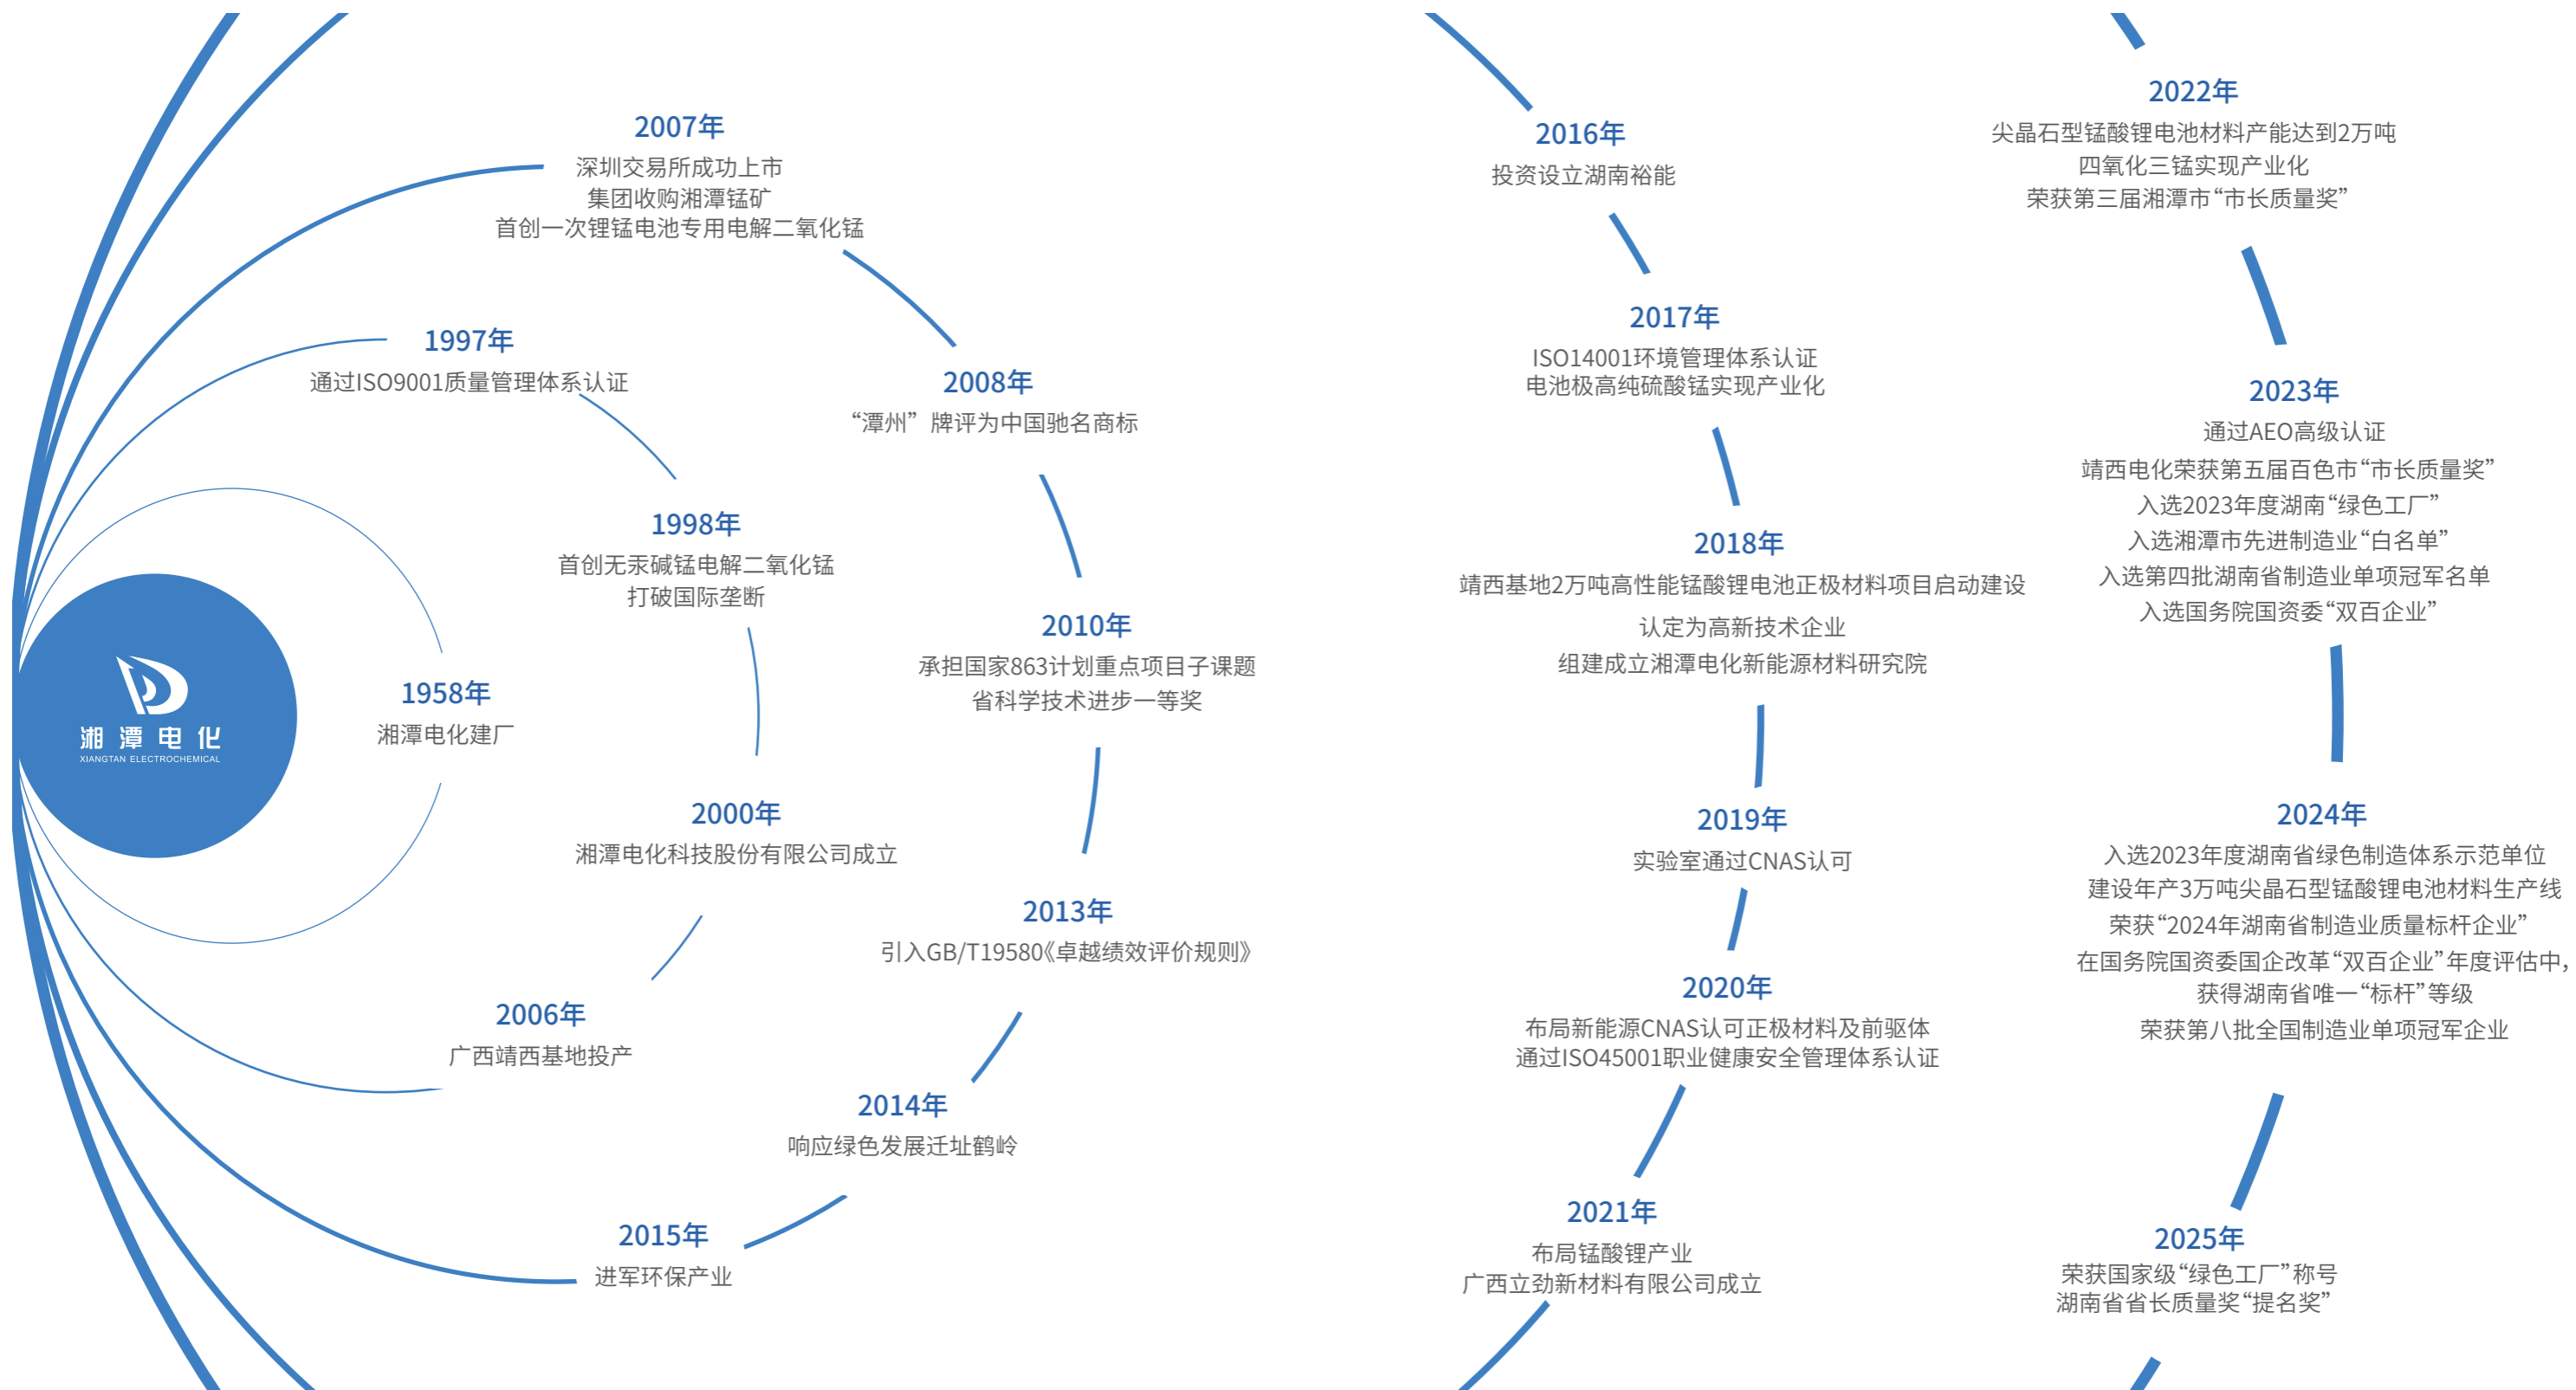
湘 潭 电 化
XIANGTAN ELECTROCHEMICAL

1958年
湘潭电化建厂

1997年
通过ISO9001质量管理体系认证

1998年
首创无汞碱锰电解二氧化锰
打破国际垄断

2000年
湘潭电化科技股份有限公司成立

2006年
广西靖西基地投产

2007年
深圳交易所成功上市
集团收购湘潭锰矿
首创一次锂锰电池专用电解二氧化锰

2008年
“潭州”牌评为中国驰名商标

2010年
承担国家863计划重点项目子课题
省科学技术进步一等奖

2013年
引入GB/T19580《卓越绩效评价规则》

2014年
响应绿色发展迁址鹤岭

2015年
进军环保产业

2016年
投资设立湖南裕能

2017年
ISO14001环境管理体系认证
电池极高纯硫酸锰实现产业化

2018年
靖西基地2万吨高性能锰酸锂电池正极材料项目启动建设
认定为高新技术企业
组建成立湘潭电化新能源材料研究院

2019年
实验室通过CNAS认可

2020年
布局新能源CNAS认可正极材料及前驱体
通过ISO45001职业健康安全管理体系认证

2021年
布局锰酸锂产业
广西立劲新材料有限公司成立

2022年
尖晶石型锰酸锂电池材料产能达到2万吨
四氧化三锰实现产业化
荣获第三届湘潭市“市长质量奖”

2023年
通过AEO高级认证
靖西电化荣获第五届百色市“市长质量奖”
入选2023年度湖南“绿色工厂”
入选湘潭市先进制造业“白名单”
入选第四批湖南省制造业单项冠军名单
入选国务院国资委“双百企业”

2024年
入选2023年度湖南省绿色制造体系示范单位
建设年产3万吨尖晶石型锰酸锂电池材料生产线
荣获“2024年湖南省制造业质量标杆企业”
在国务院国资委国企改革“双百企业”年度评估中，获得湖南省唯一“标杆”等级
荣获第八批全国制造业单项冠军企业

2025年
荣获国家级“绿色工厂”称号
湖南省省长质量奖“提名奖”